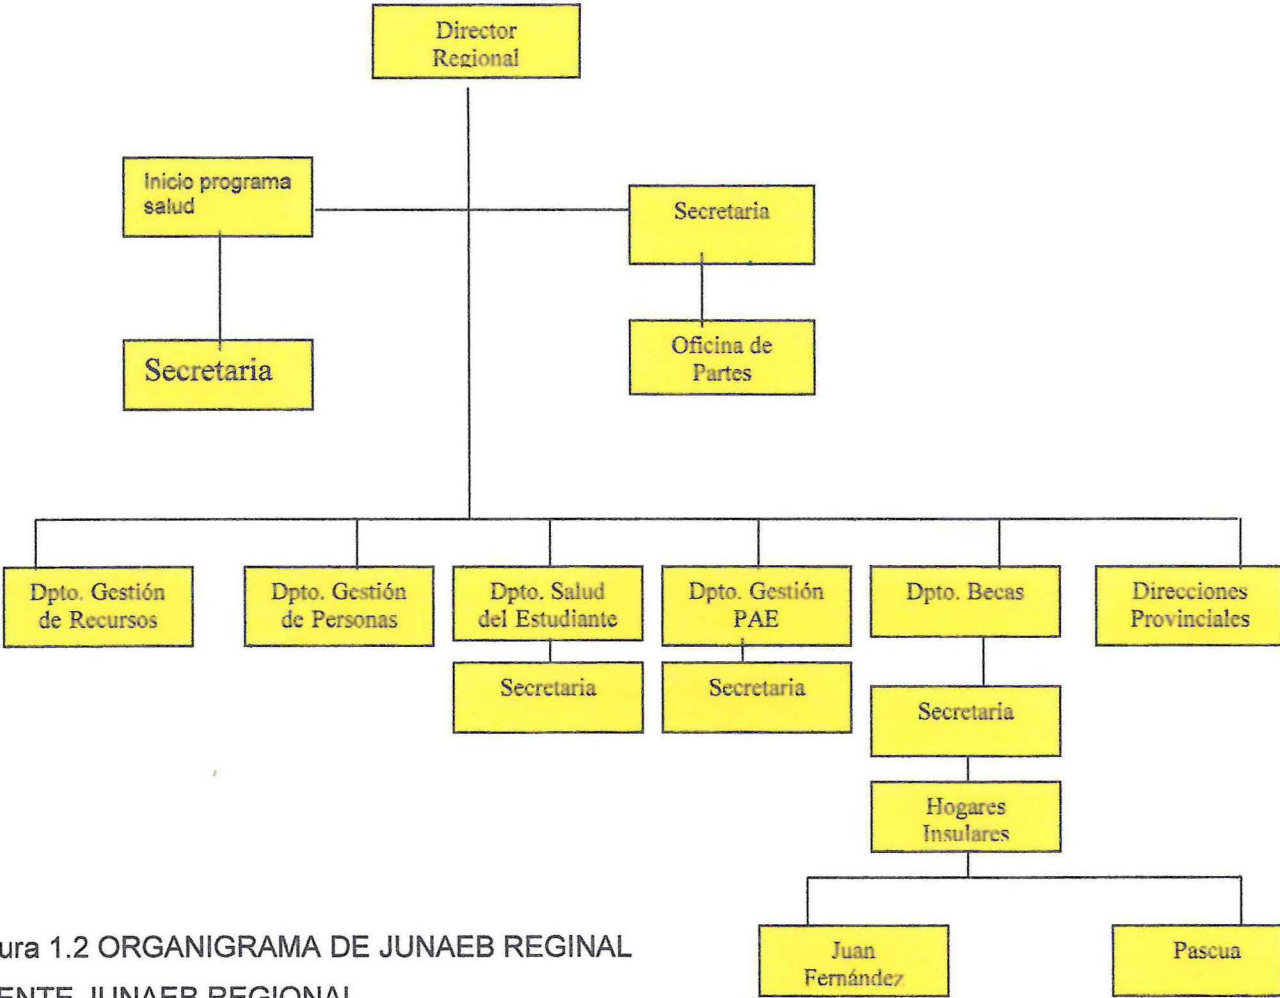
Director Regional

Inicio programa salud

Secretaria

Secretaria

Oficina de Partes

Dpto. Gestión de Recursos

Dpto. Gestión de Personas

Dpto. Salud del Estudiante

Secretaria

Dpto. Gestión PAE

Secretaria

Dpto. Becas

Secretaria

Hogares Insulares

Juan Fernández

Pascua

Direcciones Provinciales

ura 1.2 ORGANIGRAMA DE JUNAEB REGINAL

ENTE JUNAEB REGIONAL